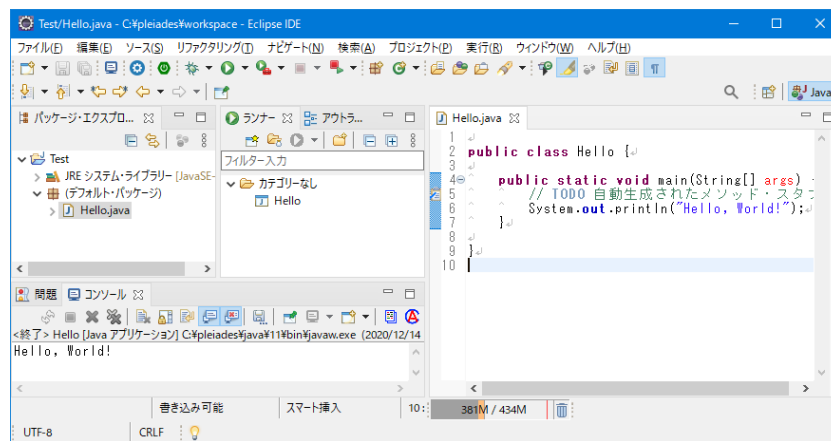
Test/Hello.java - C:¥pleiades¥workspace - Eclipse IDE

ファイル(F) 編集(E) ソース(S) リファクタリング(T) ナビゲート(N) 検索(A) プロジェクト(P) 実行(R) ウィンドウ(W) ヘルプ(H)

Java

パッケージ・エクスプロ...

Test
JRE システム・ライブラリー [JavaSE-
(デフォルト・パッケージ)
Hello.java

ランナー
アウトラ...

フィルター入力
カテゴリーなし
Hello

Hello.java

1
2 public class Hello {
3
4 public static void main(String[] args) {
5 // TODO 自動生成されたメソッド・スタブ
6 System.out.println("Hello, World!");
7 }
8
9 }
10

問題
コンソール

<終了> Hello [Java アプリケーション] C:¥pleiades¥java¥11¥bin¥javaw.exe (2020/12/14
Hello, World!

書き込み可能
スマート挿入
10 :
381M / 434M
UTF-8
CRLF